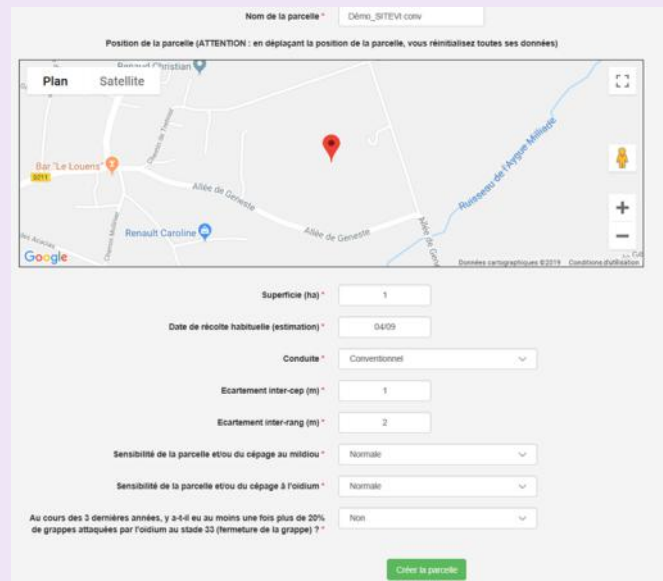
Nom de la parcelle * Démo_SITEVI conv

Position de la parcelle (ATTENTION : en déplaçant la position de la parcelle, vous réinitialisez toutes ses données)

Plan Satellite

Renaud Christian

Bar "Le Louens"

D211

Allée de Geneste

Allée de Geneste

Renault Caroline

Ruisseau de l'Aygue Milliade

Google

Données cartographiques ©2019 Conditions d'utilisation

Superficie (ha) * 1

Date de récolte habituelle (estimation) * 04/09

Conduite * Conventionnel

Ecartement inter-cep (m) * 1

Ecartement inter-rang (m) * 2

Sensibilité de la parcelle et/ou du cépage au mildiou * Normale

Sensibilité de la parcelle et/ou du cépage à l'oïdium * Normale

Au cours des 3 dernières années, y a-t-il eu au moins une fois plus de 20% de grappes attaquées par l'oïdium au stade 33 (fermeture de la grappe) ? * Non

Créer la parcelle